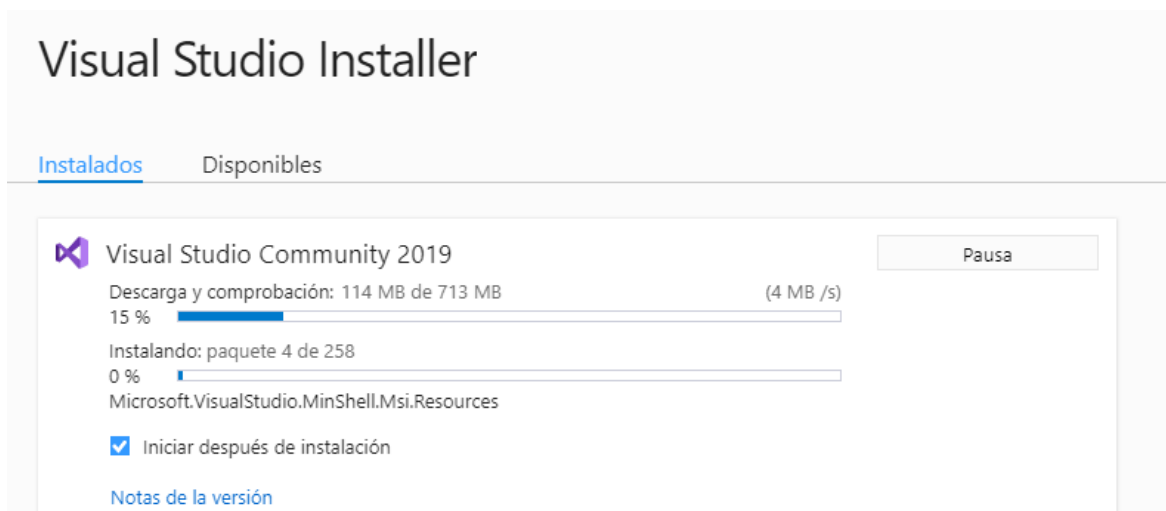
Visual Studio Installer

Instalados Disponibles

Visual Studio Community 2019

Pausa

Descarga y comprobación: 114 MB de 713 MB (4 MB /s)
15 %

Instalando: paquete 4 de 258
0 %
Microsoft.VisualStudio.MinShell.Msi.Resources

Iniciar después de instalación

Notas de la versión